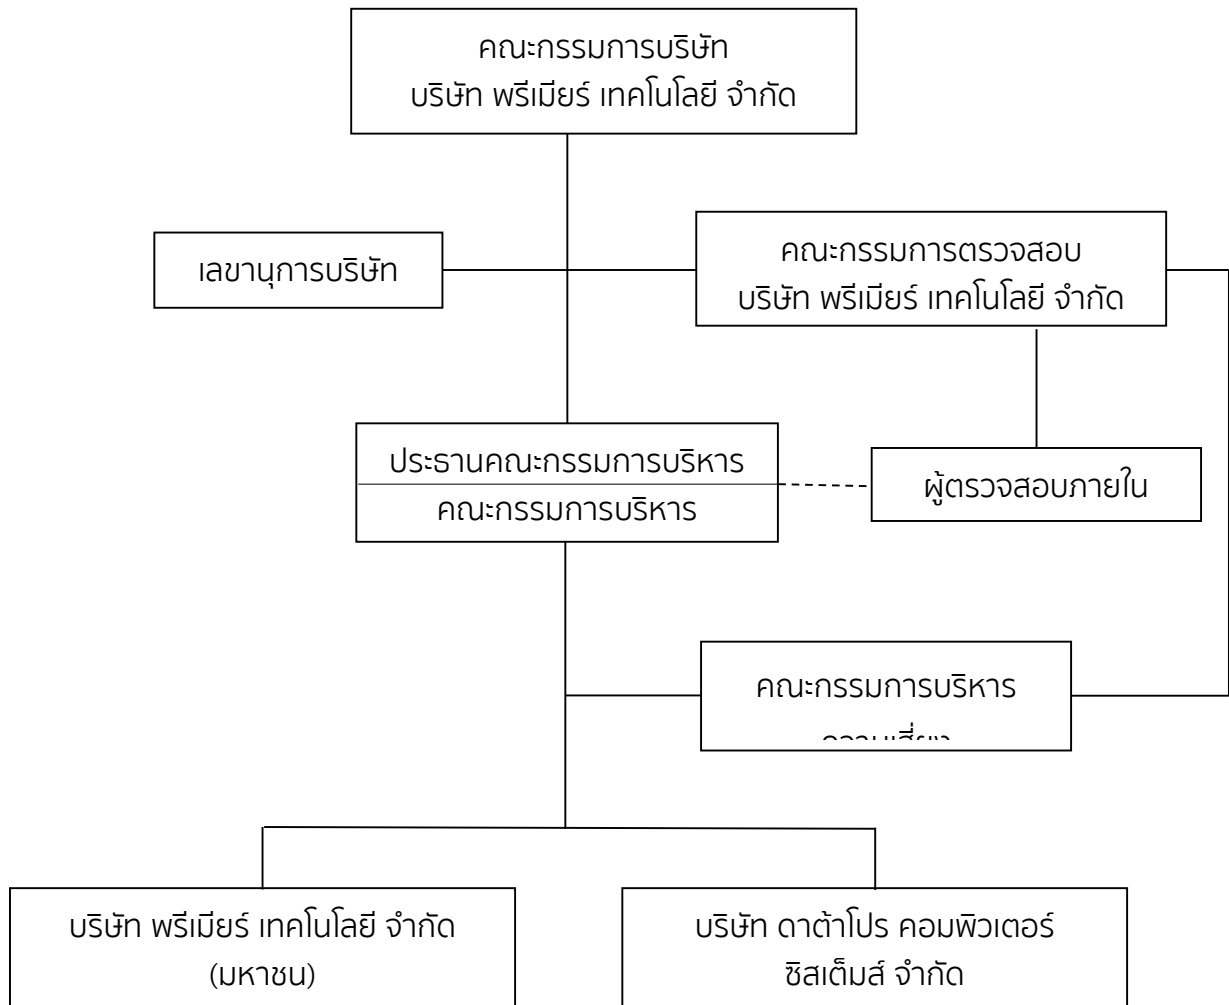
คณะกรรมการบริษัท
บริษัท พรีเมียร์ เทคโนโลยี จำกัด

เลขานุการบริษัท

คณะกรรมการตรวจสอบ
บริษัท พรีเมียร์ เทคโนโลยี จำกัด

ประธานคณะกรรมการบริหาร
คณะกรรมการบริหาร

ผู้ตรวจสอบภายใน

คณะกรรมการบริหาร
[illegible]

บริษัท พรีเมียร์ เทคโนโลยี จำกัด
(มหาชน)

บริษัท ดาต้าโปร คอมพิวเตอร์
ซิสเต็มส์ จำกัด